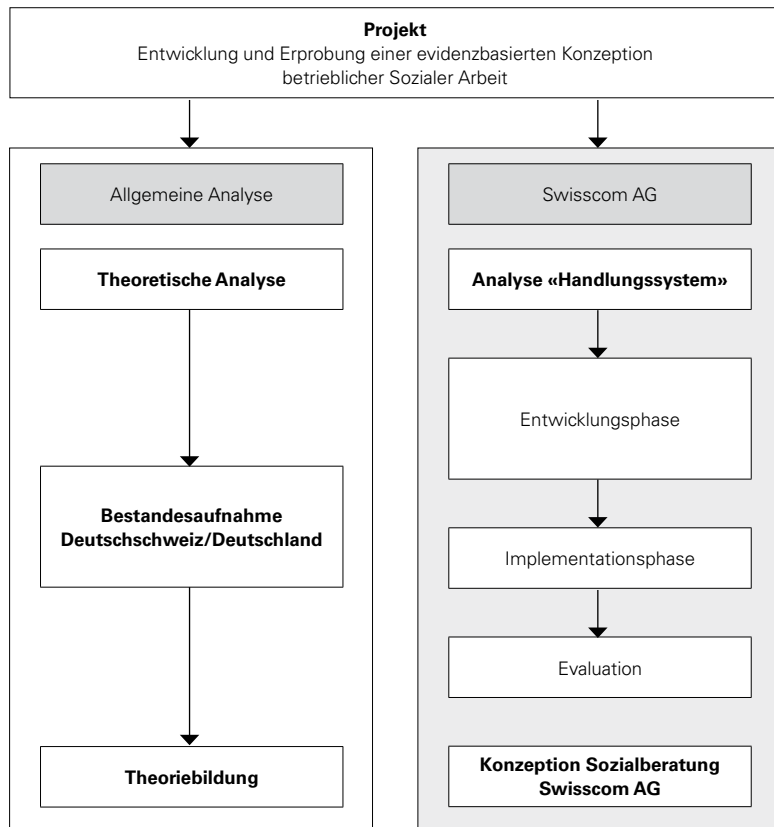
**Projekt**
Entwicklung und Erprobung einer evidenzbasierten Konzeption betrieblicher Sozialer Arbeit

Allgemeine Analyse

**Theoretische Analyse**

**Bestandesaufnahme Deutschschweiz/Deutschland**

**Theoriebildung**

Swisscom AG

**Analyse «Handlungssystem»**

Entwicklungsphase

Implementationsphase

Evaluation

**Konzeption Sozialberatung Swisscom AG**